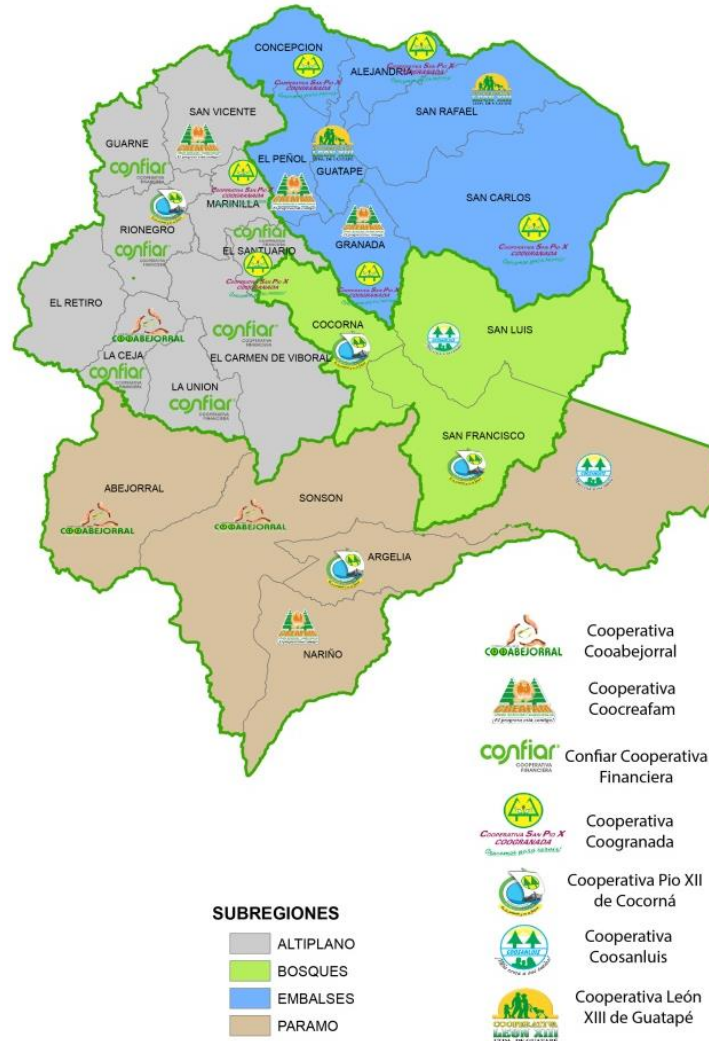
CONCEPCION
ALEJANDRIA
SAN VICENTE
SAN RAFAEL
GUARNE
confiar
EL PEÑOL
GUATAPE
MARINILLA
SAN CARLOS
RIONEGRO
confiar
confiar
EL SANTUARIO
GRANADA
EL RETIRO
COOABEJORRAL
confiar
COCORNA
SAN LUIS
LA CEJA
confiar
EL CARMEN DE VIBORAL
LA UNION
confiar
SAN FRANCISCO
ABEJORRAL
SONSON
COOABEJORRAL
COOABEJORRAL
ARGELIA
NARIÑO

COOABEJORRAL Cooperativa Cooabejorral
Cooperativa Coocreafam
confiar COOPERATIVA FINANCIERA Confiar Cooperativa Financiera
Cooperativa San Pio X COOGRANADA Cooperativa Coogranada
Cooperativa Pio XII de Cocorná
Cooperativa Coosanluis
Cooperativa León XIII de Guatapé

SUBREGIONES
ALTIPLANO
BOSQUES
EMBALSES
PARAMO